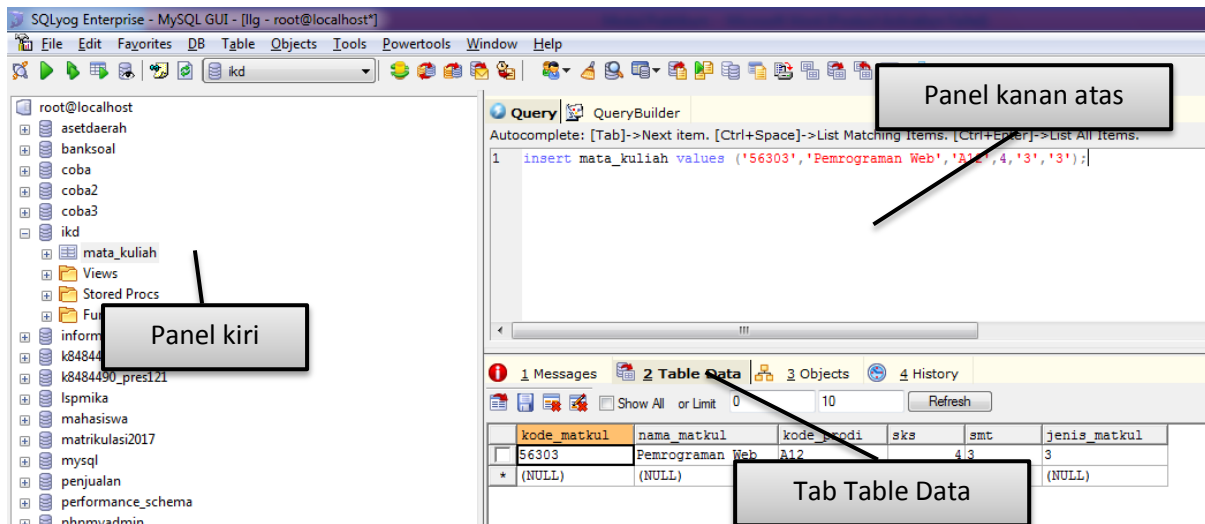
SQLyog Enterprise - MySQL GUI - [llg - root@localhost*]

File Edit Favorites DB Table Objects Tools Powertools Window Help

ikd

root@localhost
asetdaerah
banksoal
coba
coba2
coba3
ikd
mata_kuliah
Views
Stored Procs
Fu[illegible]
inform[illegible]
k84844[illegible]
k8484490_pres121
lspmika
mahasiswa
matrikulasi2017
mysql
penjualan
performance_schema
phpmyadmin

Panel kiri

Query QueryBuilder

Panel kanan atas

Autocomplete: [Tab]->Next item. [Ctrl+Space]->List Matching Items. [Ctrl+Enter]->List All Items.

1 insert mata_kuliah values ('56303','Pemrograman Web','A12',4,'3','3');

1 Messages 2 Table Data 3 Objects 4 History

Show All or Limit 0 10 Refresh

| | kode_matkul | nama_matkul | kode_prodi | sks | smt | jenis_matkul |
|---|---|---|---|---|---|---|
| | 56303 | Pemrograman Web | A12 | 4 | 3 | 3 |
| * | (NULL) | (NULL) | | | | (NULL) |

Tab Table Data